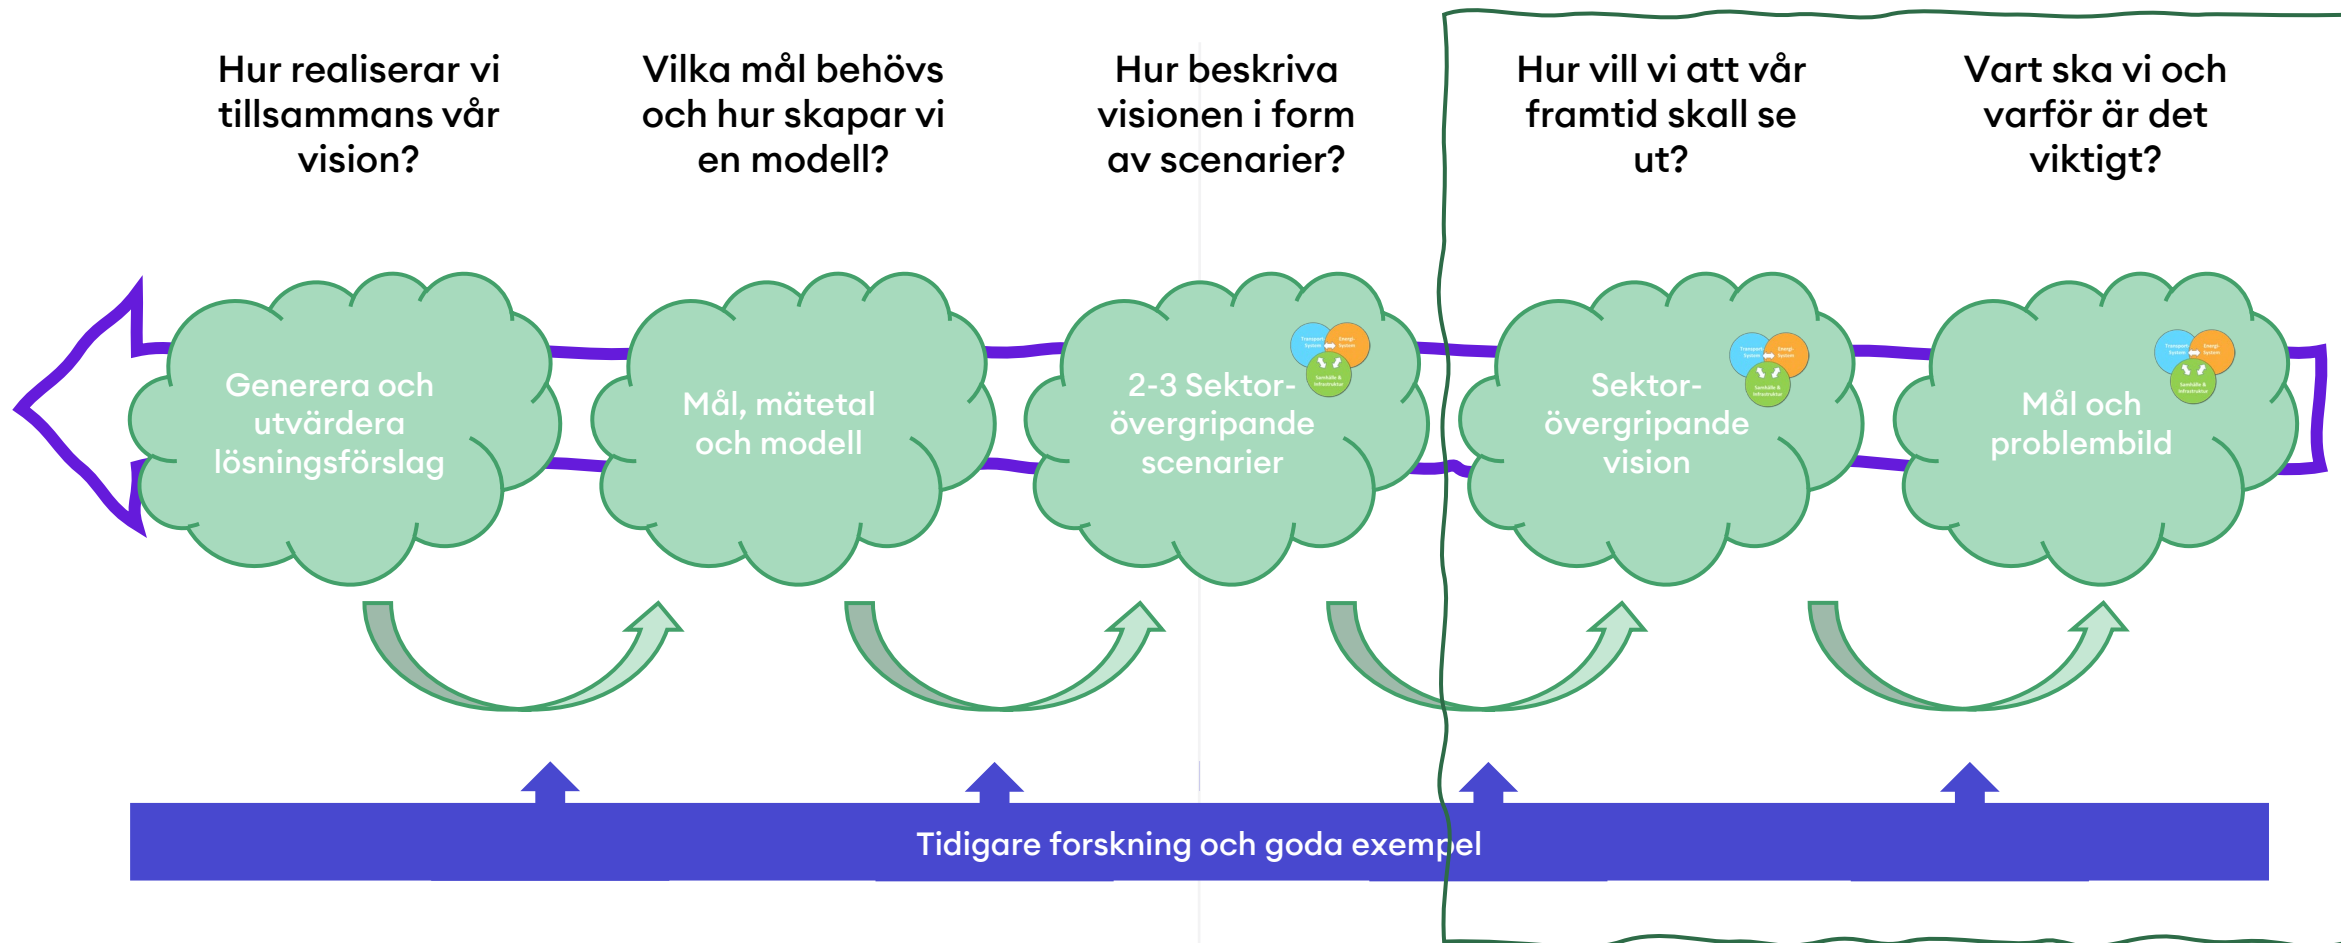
Hur realiserar vi tillsammans vår vision?

Vilka mål behövs och hur skapar vi en modell?

Hur beskriva visionen i form av scenarier?

Hur vill vi att vår framtid skall se ut?

Vart ska vi och varför är det viktigt?

Generera och utvärdera lösningsförslag

Mål, mätetal och modell

2-3 Sektor-övergripande scenarier

Sektor-övergripande vision

Mål och problembild

Tidigare forskning och goda exempel